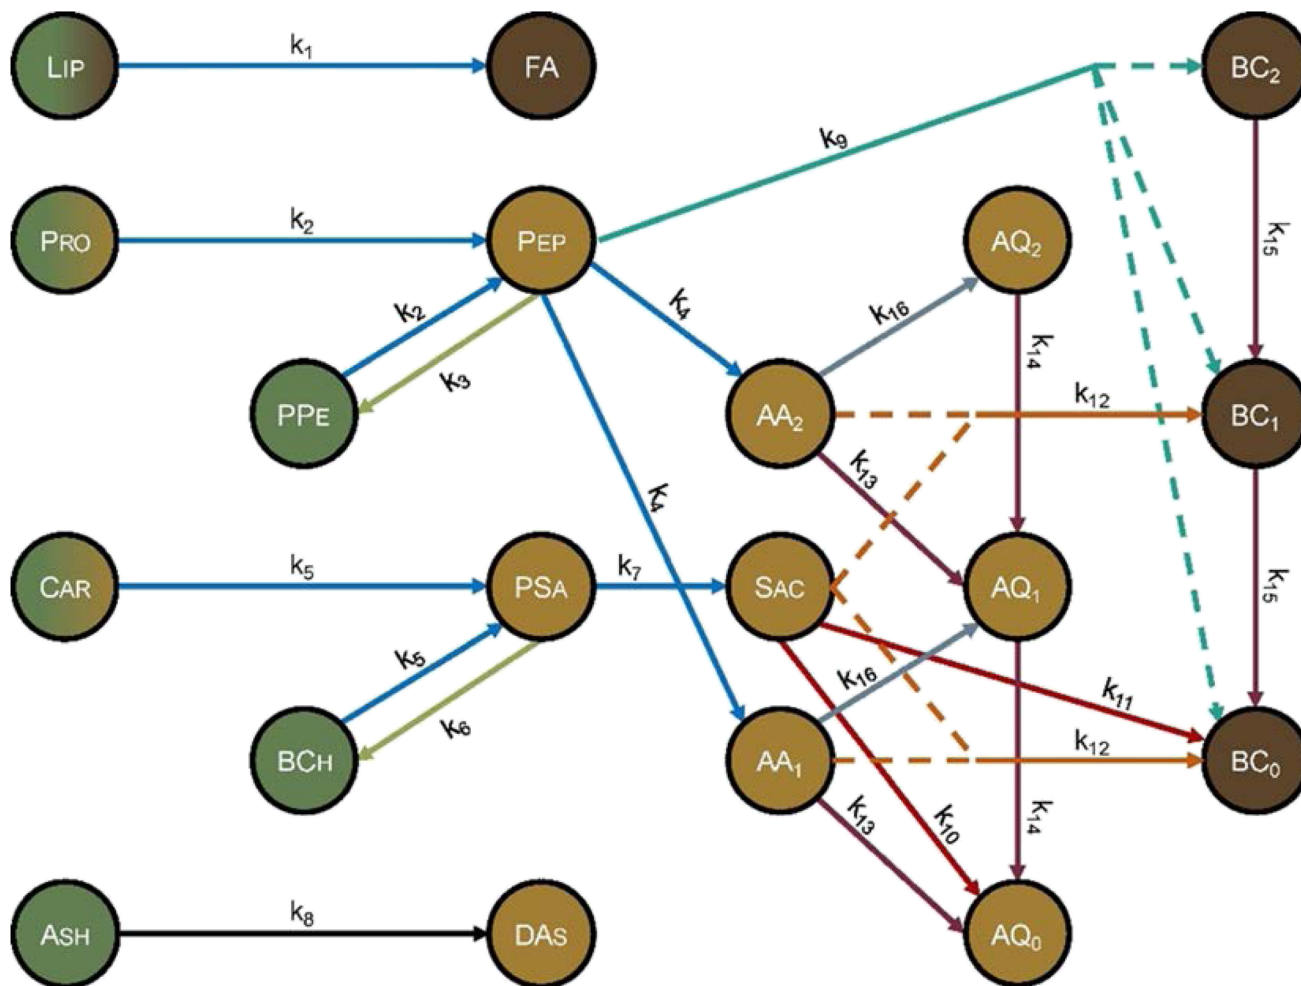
LIP
$k_1$
FA
BC$_2$
$k_9$
PRO
$k_2$
PEP
AQ$_2$
$k_{15}$
$k_2$
$k_4$
$k_{16}$
$k_{14}$
$k_3$
PPE
AA$_2$
$k_{12}$
BC$_1$
$k_{13}$
$k_4$
CAR
$k_5$
PSA
$k_7$
SAC
AQ$_1$
$k_{15}$
$k_5$
$k_{16}$
$k_{11}$
$k_6$
BCH
AA$_1$
$k_{12}$
BC$_0$
$k_{13}$
$k_{10}$
$k_{14}$
ASH
$k_8$
DAS
AQ$_0$